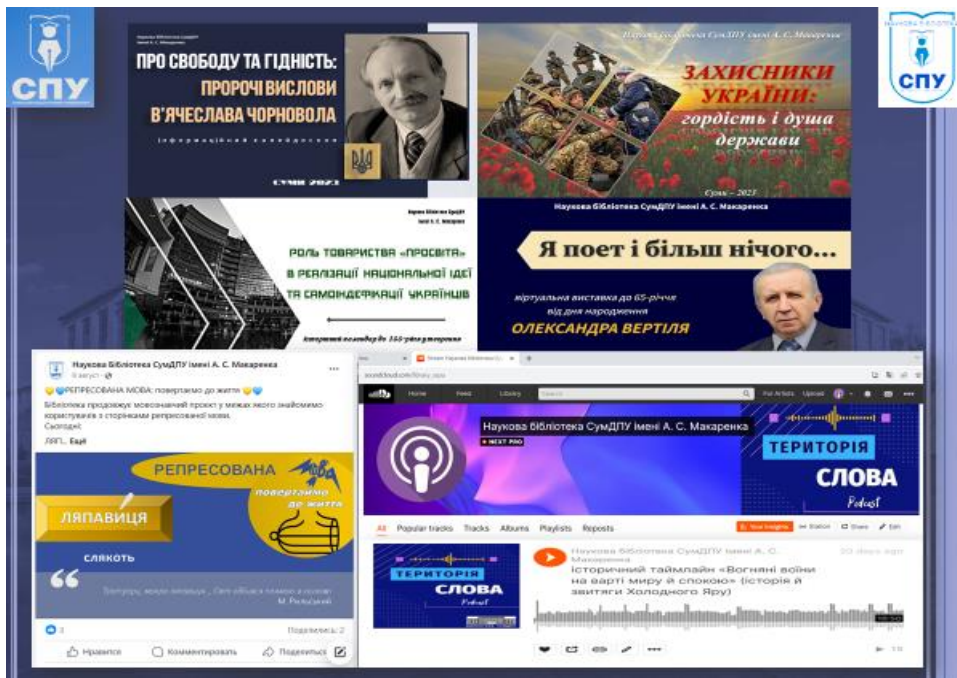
СПУ

ПРО СВОБОДУ ТА ГІДНІСТЬ: ПРОРОЧІ ВИСЛОВИ В'ЯЧЕСЛАВА ЧОРНОВОЛА

інформаційний калейдоскоп

СУМИ 2023

Наукова бібліотека СумДПУ імені А. С. Макаренка

ЗАХИСНИКИ УКРАЇНИ: гордість і душа держави

Суми – 2023

СПУ

Наукова бібліотека СумДПУ імені А. С. Макаренка

РОЛЬ ТОВАРИСТВА «ПРОСВІТА» В РЕАЛІЗАЦІЇ НАЦІОНАЛЬНОЇ ІДЕЇ ТА САМОІДЕНТИФІКАЦІЇ УКРАЇНЦІВ

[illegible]

Наукова Бібліотека СумДПУ імені А. С. Макаренка

Я поет і більш нічого...

віртуальна виставка до 65-річчя від дня народження

ОЛЕКСАНДРА ВЕРТІЛЯ

Наукова Бібліотека СумДПУ імені А. С. Макаренка
8 август

РЕПРЕСОВАНА МОВА: повертаємо до життя

Бібліотека продовжує мовознавчий проєкт у межах якого знайомимо користувачів з сторінками репресованої мови.
Сьогодні:
ЛЯП... Ещё

РЕПРЕСОВАНА МОВА
повертаємо до життя

ЛЯПАВИЦЯ

СЛЯКОТЬ

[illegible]
М. Рильський

3
Поделились: 2
Нравится
Комментировать
Поделиться

Home Feed Library Search For Artists Upload

Наукова бібліотека СумДПУ імені А. С. Макаренка
NEXT PRO

ТЕРИТОРІЯ СЛОВА
Podcast

All Popular tracks Tracks Albums Playlists Reposts
Your insights Station Share Edit

ТЕРИТОРІЯ СЛОВА
Podcast

Наукова бібліотека СумДПУ імені А. С. Макаренка
Історичний таймлайн «Вогняні воїни на варті миру й спокою» (історія й звитяги Холодного Яру)
20 days ago